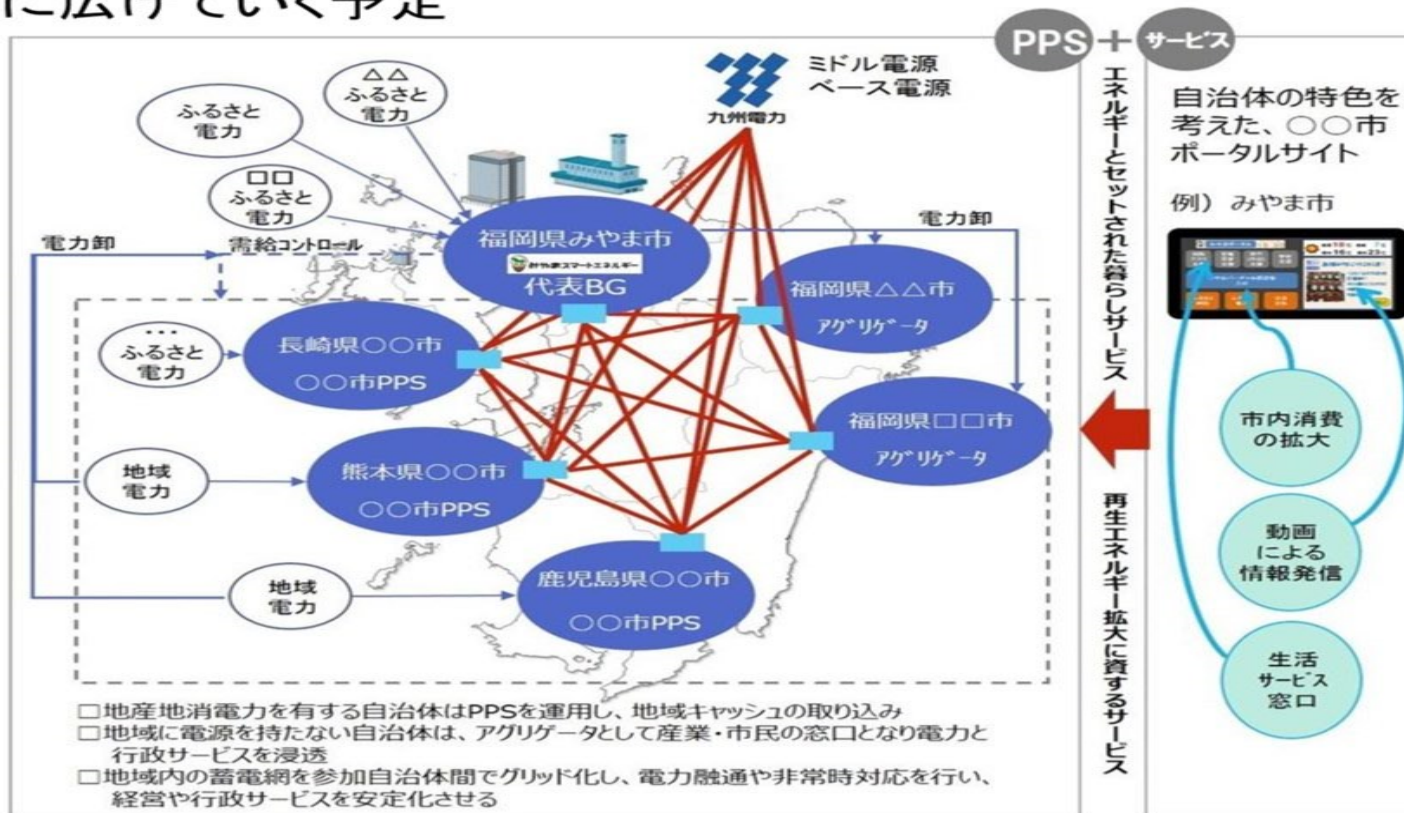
に広げていく予定

PPS + サービス

ミドル電源
ベース電源

九州電力

ふるさと
電力

△△
ふるさと
電力

□□
ふるさと
電力

電力卸

需給コントロール

福岡県みやま市
みやまスマートエネルギー
代表BG

電力卸

福岡県△△市
アグリゲータ

・・・
ふるさと
電力

長崎県○○市
○○市PPS

福岡県□□市
アグリゲータ

地域
電力

熊本県○○市
○○市PPS

地域
電力

鹿児島県○○市
○○市PPS

□地産地消電力を有する自治体はPPSを運用し、地域キャッシュの取り込み
□地域に電源を持たない自治体は、アグリゲータとして産業・市民の窓口となり電力と行政サービスを浸透
□地域内の蓄電網を参加自治体間でグリッド化し、電力融通や非常時対応を行い、経営や行政サービスを安定化させる

エネルギーとセットされた暮らしサービス

再生エネルギー拡大に資するサービス

自治体の特色を考えた、○○市ポータルサイト

例）みやま市

市内消費
の拡大

動画
による
情報発信

生活
サービス
窓口